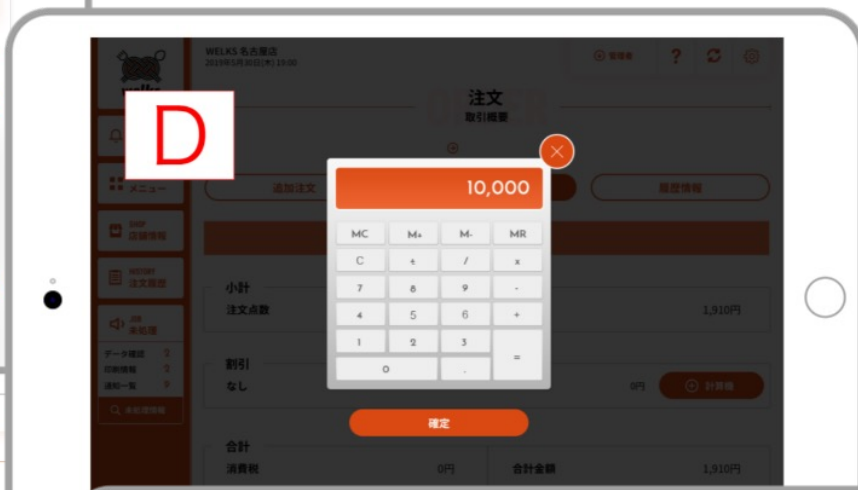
D

WELKS 名古屋店
2019年5月30日(木) 19:00

管理者

注文
取引概要

メニュー

SHOP
店舗情報

HISTORY
注文履歴

未処理

データ確認
印刷情報
通知一覧

未処理情報

追加注文

履歴情報

10,000

| MC | M+ | M- | MR |
|---|---|---|---|
| C | ± | / | x |
| 7 | 8 | 9 | - |
| 4 | 5 | 6 | + |
| 1 | 2 | 3 | = |
| 0 | | . | |

確定

小計
注文点数
1,910円

割引
なし
0円
計算機

合計
消費税
0円
合計金額
1,910円